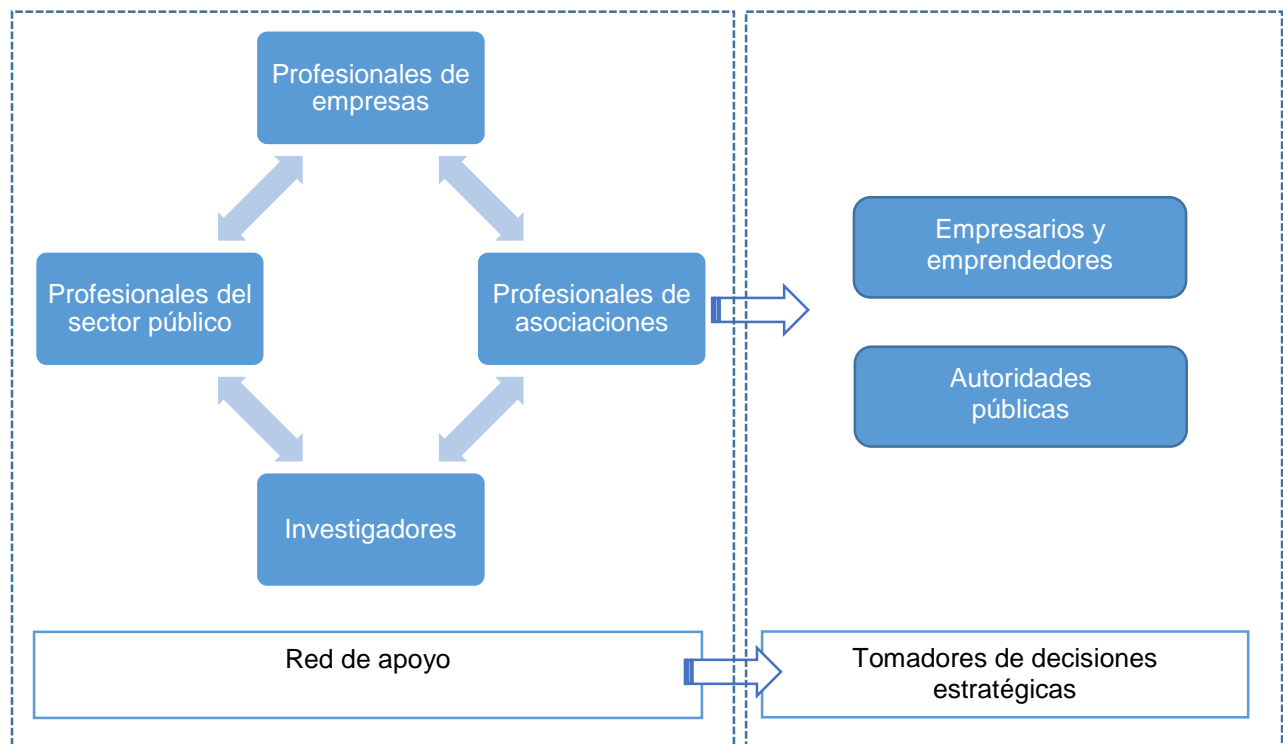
Profesionales de empresas

Profesionales del sector público

Profesionales de asociaciones

Investigadores

Red de apoyo

Empresarios y emprendedores

Autoridades públicas

Tomadores de decisiones estratégicas